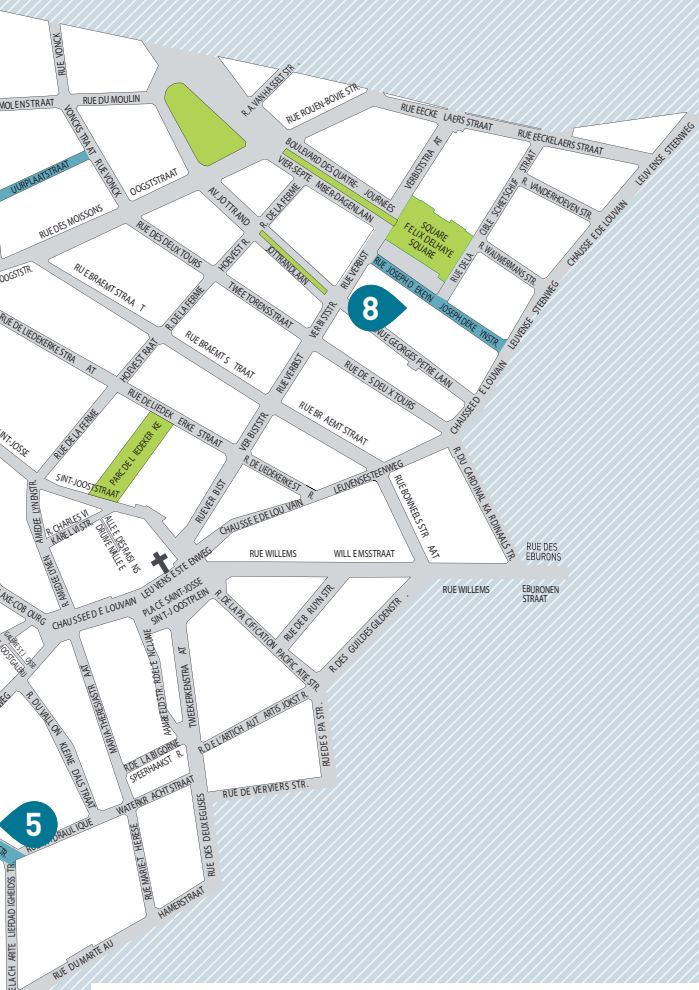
RUE VONCK
MOLENSTRAAT
RUE DU MOULIN
R. A. VAN HASSELT STR.
RUE ROUEN-BOVIE STR.
RUE EECKE LAERS STRAAT
RUE EECKELAERS STRAAT
LEUVENSE STEENWEG
VONCKSTRAAT
R. RUE VONCK
LIURPLAATSTRAAT
OOGSTSTRAAT
BOULEVARD DES QUATRE-JOURNÉES
VIER-SEPTEMBER-DAGENLAAN
VERBISTSTRAAT
SQUARE FÉLIX DELHAYE SQUARE
R. DE LA CIBLE SCHIETSCHIJF STRAAT
R. VANDERHOEVEN STR.
CHAUSSÉE DE LOUVAIN
RUE DES MOISSONS
AV. JOTTRAND
R. DE LA FERME
JOTTRANDLAAN
R. WAUWERMANS STR.
RUE DES DEUX TOURS
HOEVEST R.
TWEETORENSSTRAAT
RUE VERBIST
RUE JOSEPH DEKEIN
JOSEPH DEKEYNSTR.
LEUVENSE STEENWEG
OOGSTSTR.
RUE BRAEMT STRAAT
R. DE LA FERME
VERBISTSTR.
8
RUE GEORGES PETRE LAAN
RUE DE LIEDEKERKE STRAAT
HOEVESTRAAT
RUE BRAEMT STRAAT
RUE VERBIST
RUE DES DEUX TOURS
RUE BRAEMT STRAAT
CHAUSSÉE DE LOUVAIN
INT-JOSSE
RUE DE LA FERME
RUE DE LIEDEKERKE STRAAT
VERBISTSTR.
R. DU CARDINAL KARDINAALSTR.
PARC DE LIEDEKERKE
R. DE LIEDEKERKE ST R.
LEUVENSESTEENWEG
SINT-JOOSTSTRAAT
RUE VERBIST
CHAUSSÉE DE LOUVAIN
RUE BONNEELS STRAAT
R. CHARLES VI KAREL VI STR.
ALLÉE DES ARTS KUNSTENLAAN
AMEDE LYNEN STR.
RUE WILLEMS
WILLEMSSTRAAT
RUE DES EBURONS
LEUVENSESTEENWEG
RUE WILLEMS
EBURONENSTRAAT
LAKE-COBOURG
CHAUSSÉE DE LOUVAIN
PLACE SAINT-JOSSE SINT-JOOSTPLEIN
R. DE LA PACIFICATION PACIFICATIESTR.
RUE DE BRUYN STR.
R. DES GUILDES GILDENSTR.
MARIA-THERESIASTRAAT
RUE DE L'INCLINE
TWEEKERKENSTRAAT
R. DU VALLON
KLEINE DALSTRAAT
R. DE LA BIGORNE SPEERHAAKST R.
R. DE L'ARTICHAUT ARTISJOKST R.
RUE DE SPA STR.
RUE DE VERVIERS STR.
5
WATERKRACHTSTRAAT
HYDRAULIQUE
RUE MARIE-THÉRÈSE
RUE DES DEUX ÉGLISES
HAMERSTRAAT
RUE DU MARTEAU
LIEFDADIGHEIDS